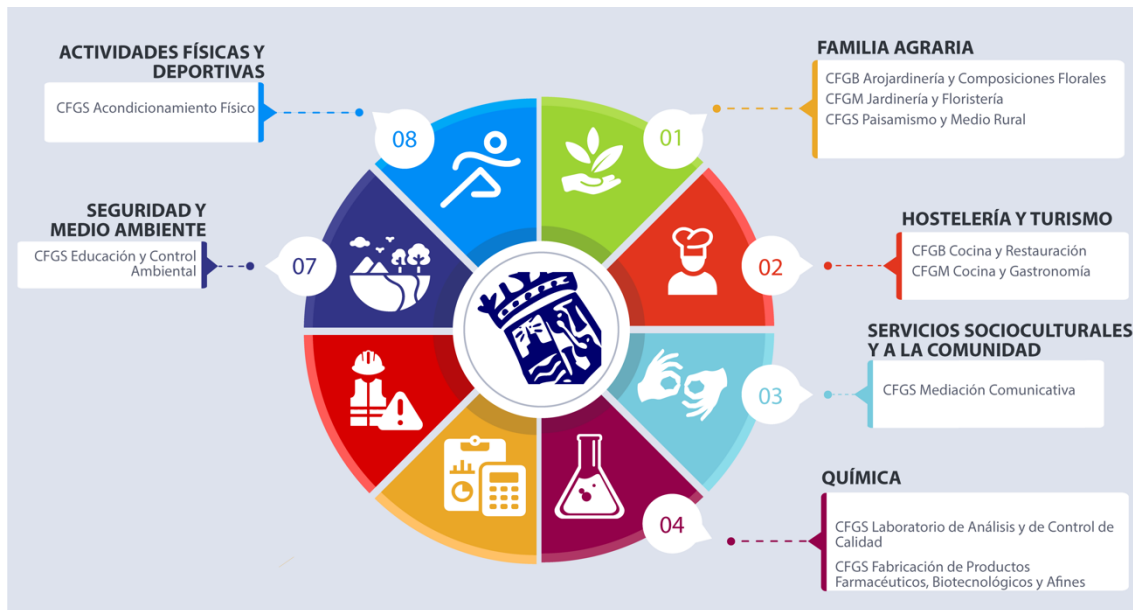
ACTIVIDADES FÍSICAS Y DEPORTIVAS

CFGS Acondicionamiento Físico

08

FAMILIA AGRARIA

CFGB Arojardinería y Composiciones Florales
CFGM Jardinería y Floristería
CFGS Paisamismo y Medio Rural

01

SEGURIDAD Y MEDIO AMBIENTE

CFGS Educación y Control Ambiental

07

HOSTELERÍA Y TURISMO

CFGB Cocina y Restauración
CFGM Cocina y Gastronomía

02

SERVICIOS SOCIOCULTURALES Y A LA COMUNIDAD

CFGS Mediación Comunicativa

03

QUÍMICA

04

CFGS Laboratorio de Análisis y de Control de Calidad
CFGS Fabricación de Productos Farmacéuticos, Biotecnológicos y Afines